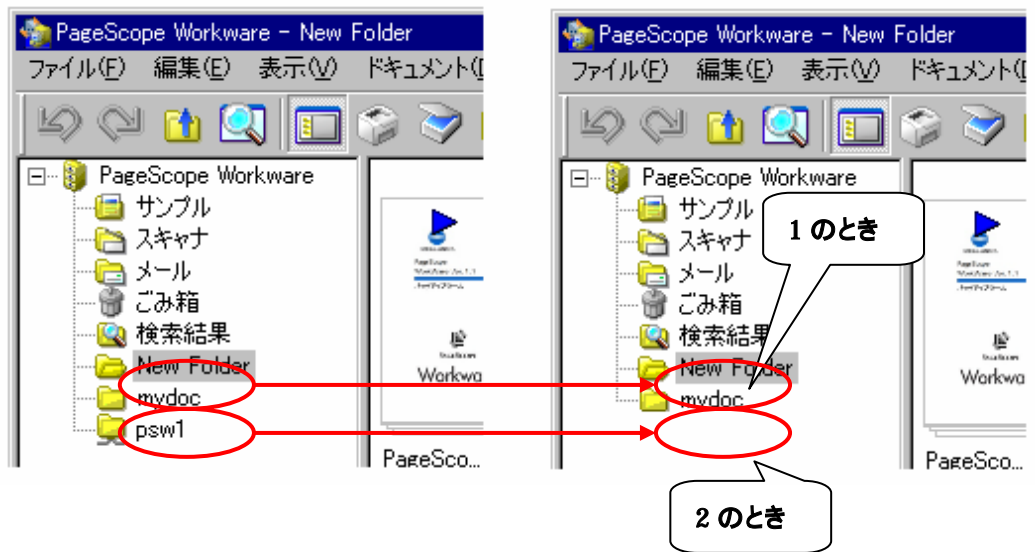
PageScope Workware - New Folder

ファイル(F) 編集(E) 表示(V) ドキュメント(

PageScope Workware
サンプル
スキャナ
メール
ごみ箱
検索結果
New Folder
mydoc
psw1

Workwa

PageSco...

PageScope Workware - New Folder

ファイル(F) 編集(E) 表示(V) ドキュメント(

PageScope Workware
サンプル
スキャナ
メール
ごみ箱
検索結果
New Folder
mydoc

Workwa

PageSco...

1 のとき

2 のとき